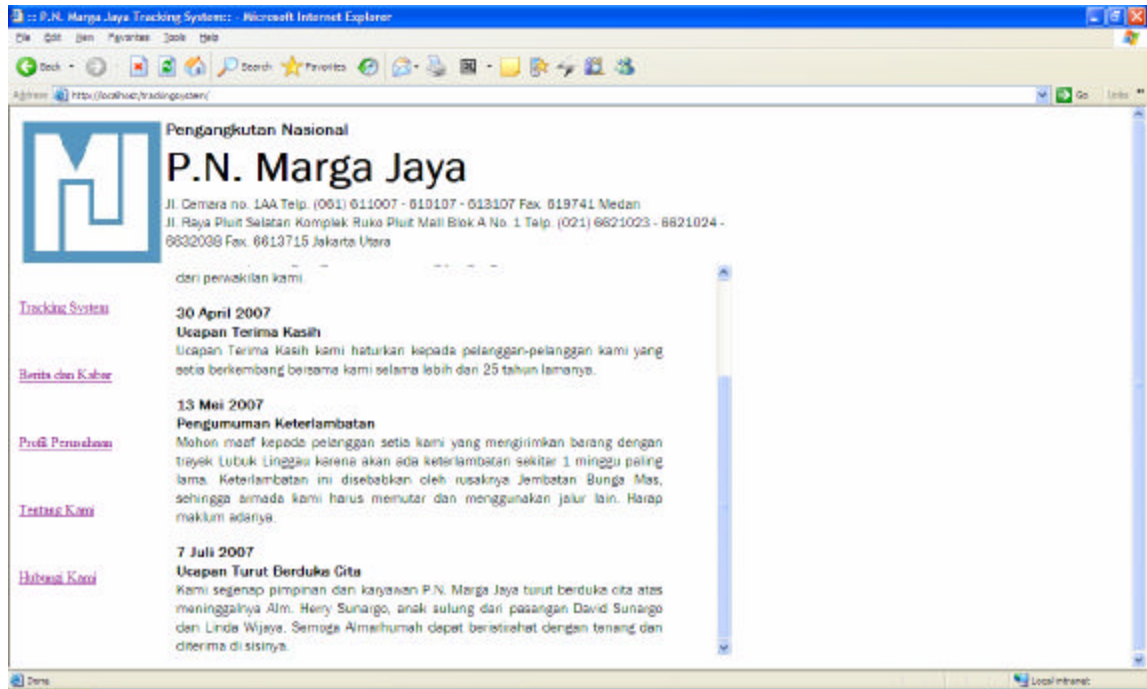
:: P.N. Marga Jaya Tracking System:: - Microsoft Internet Explorer

File Edit View Favorites Tools Help

Back Search Favorites

Address http://localhost/trackingsystem/

Go Links

Pengangkutan Nasional

P.N. Marga Jaya

Jl. Cemara no. 1AA Telp. (061) 611007 - 610107 - 613107 Fax. 619741 Medan
Jl. Raya Pluit Selatan Komplek Ruko Pluit Mall Blok A No. 1 Telp. (021) 6621023 - 6621024 - 6632038 Fax. 6613715 Jakarta Utara

Tracking System

Berita dan Kabar

Profil Perusahaan

Tentang Kami

Hubungi Kami

dari perwakilan kami.

30 April 2007
Ucapan Terima Kasih
Ucapan Terima Kasih kami haturkan kepada pelanggan-pelanggan kami yang setia berkembang bersama kami selama lebih dari 25 tahun lamanya.

13 Mei 2007
Pengumuman Keterlambatan
Mohon maaf kepada pelanggan setia kami yang mengirimkan barang dengan trayek Lubuk Linggau karena akan ada keterlambatan sekitar 1 minggu paling lama. Keterlambatan ini disebabkan oleh rusaknya Jembatan Bunga Mas, sehingga armada kami harus memutar dan menggunakan jalur lain. Harap maklum adanya.

7 Juli 2007
Ucapan Turut Berduka Cita
Kami segenap pimpinan dan karyawan P.N. Marga Jaya turut berduka cita atas meninggalnya Alm. Hery Sunargo, anak sulung dari pasangan David Sunargo dan Linda Wijaya. Semoga Almarhumah dapat beristirahat dengan tenang dan diterima di sisiNya.

Done

Local intranet